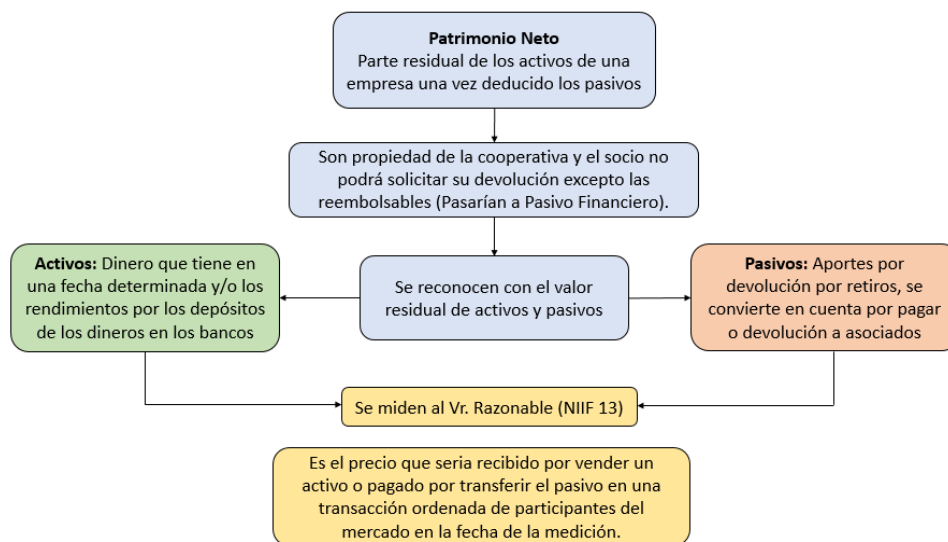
**Patrimonio Neto**
Parte residual de los activos de una empresa una vez deducido los pasivos

Son propiedad de la cooperativa y el socio no podrá solicitar su devolución excepto las reembolsables (Pasarían a Pasivo Financiero).

**Activos:** Dinero que tiene en una fecha determinada y/o los rendimientos por los depósitos de los dineros en los bancos

Se reconocen con el valor residual de activos y pasivos

**Pasivos:** Aportes por devolución por retiros, se convierte en cuenta por pagar o devolución a asociados

Se miden al Vr. Razonable (NIIF 13)

Es el precio que seria recibido por vender un activo o pagado por transferir el pasivo en una transacción ordenada de participantes del mercado en la fecha de la medición.